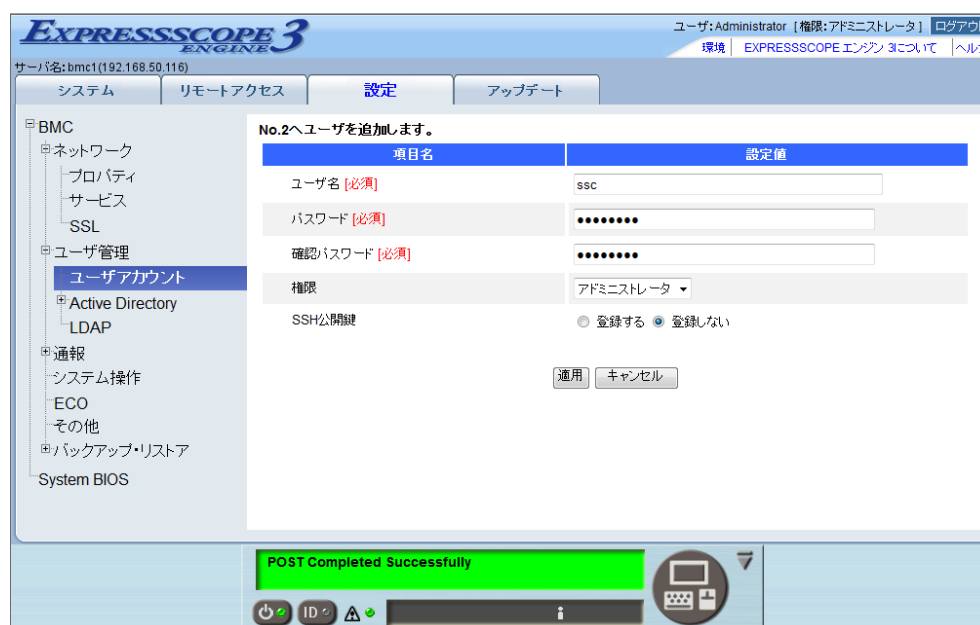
EXPRESSSCOPE ENGINE 3

ユーザ:Administrator [権限:アドミニストレータ] ログアウ
環境 | EXPRESSSCOPE エンジン 3について | ヘル

サーバ名:bmc1(192.168.50.116)

システム | リモートアクセス | 設定 | アップデート

BMC
ネットワーク
プロパティ
サービス
SSL
ユーザ管理
ユーザアカウント
Active Directory
LDAP
通報
システム操作
ECO
その他
バックアップ・リストア
System BIOS

No.2へユーザを追加します。

| 項目名 | 設定値 |
|---|---|
| ユーザ名 [必須] | ssc |
| パスワード [必須] | •••••••• |
| 確認パスワード [必須] | •••••••• |
| 権限 | アドミニストレータ |
| SSH公開鍵 | 登録する 登録しない |

適用 キャンセル

POST Completed Successfully

ID